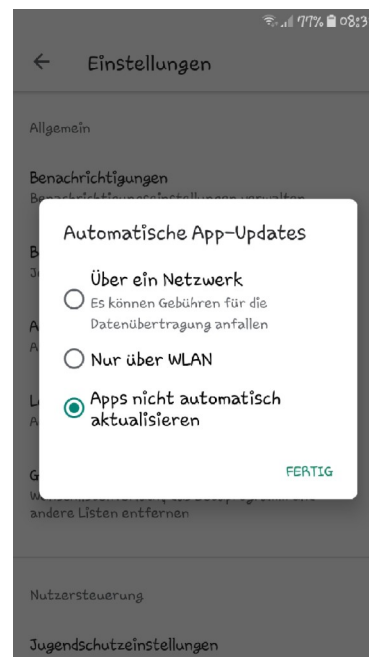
77% 08:3

Einstellungen

Allgemein

Benachrichtigungen
Benachrichtigungseinstellungen verwalten

B
J

A
A

L
A

G
W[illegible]
andere Listen entfernen

Automatische App-Updates

Über ein Netzwerk
Es können Gebühren für die Datenübertragung anfallen

Nur über WLAN

Apps nicht automatisch aktualisieren

FERTIG

Nutzersteuerung

Jugendschutzeinstellungen